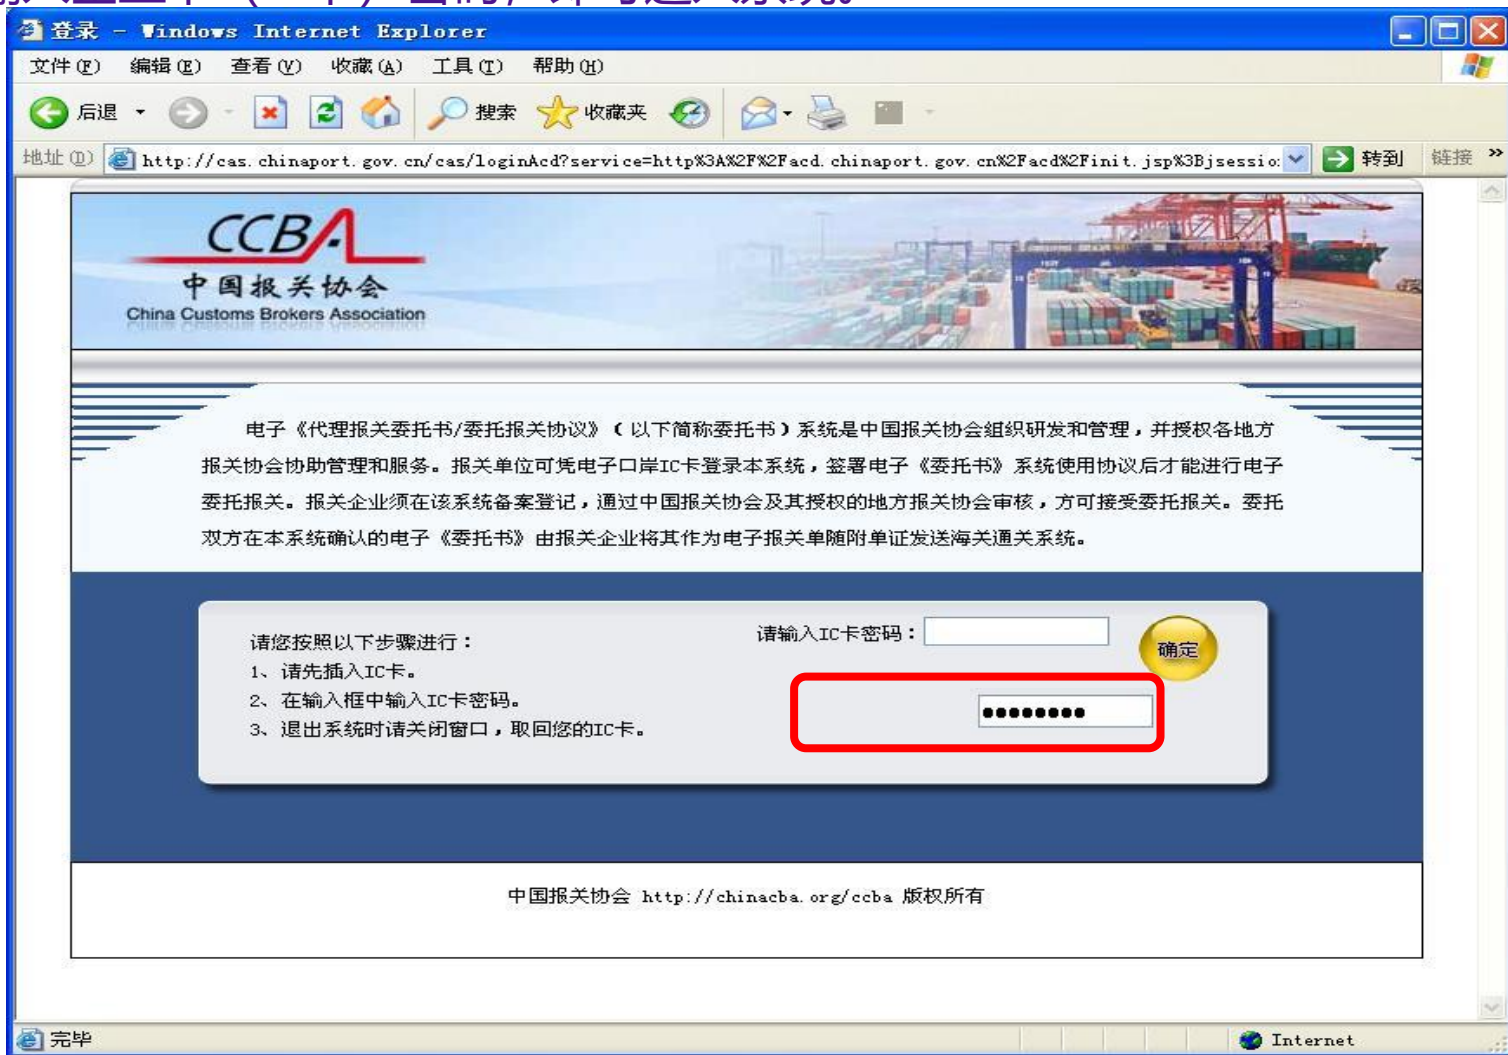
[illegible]

登录 - Windows Internet Explorer

文件(F) 编辑(E) 查看(V) 收藏(A) 工具(T) 帮助(H)

后退 搜索 收藏夹

地址(D) http://cas.chinaport.gov.cn/cas/loginAcd?service=http%3A%2F%2Facd.chinaport.gov.cn%2Facd%2Finit.jsp%3Bjsessio 转到 链接

CCBA
中国报关协会
China Customs Brokers Association

电子《代理报关委托书/委托报关协议》（以下简称委托书）系统是中国报关协会组织研发和管理，并授权各地方报关协会协助管理和服务。报关单位可凭电子口岸IC卡登录本系统，签署电子《委托书》系统使用协议后才能进行电子委托报关。报关企业须在该系统备案登记，通过中国报关协会及其授权的地方报关协会审核，方可接受委托报关。委托双方在本系统确认的电子《委托书》由报关企业将其作为电子报关单随附单证发送海关通关系统。

请您按照以下步骤进行：
1、请先插入IC卡。
2、在输入框中输入IC卡密码。
3、退出系统时请关闭窗口，取回您的IC卡。

请输入IC卡密码：

确定

●●●●●●●●

中国报关协会 http://chinacba.org/ccba 版权所有

完毕 Internet